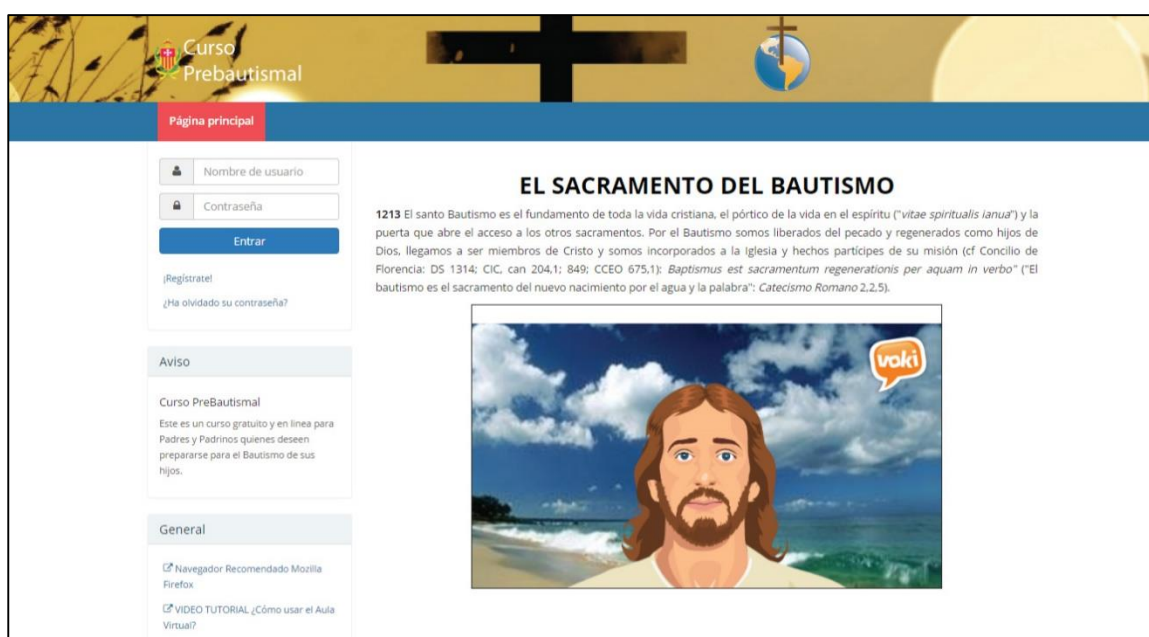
Curso Prebautismal

Página principal

Nombre de usuario

Contraseña

Entrar

¡Regístrate!

¿Ha olvidado su contraseña?

Aviso

Curso PreBautismal

Este es un curso gratuito y en línea para Padres y Padrinos quienes deseen prepararse para el Bautismo de sus hijos.

General

Navegador Recomendado Mozilla Firefox

VIDEO TUTORIAL ¿Cómo usar el Aula Virtual?

EL SACRAMENTO DEL BAUTISMO

1213 El santo Bautismo es el fundamento de toda la vida cristiana, el pórtico de la vida en el espíritu ("vitae spiritualis ianua") y la puerta que abre el acceso a los otros sacramentos. Por el Bautismo somos liberados del pecado y regenerados como hijos de Dios, llegamos a ser miembros de Cristo y somos incorporados a la Iglesia y hechos partícipes de su misión (cf Concilio de Florencia: DS 1314; CIC, can 204,1; 849; CCEO 675,1): Baptismus est sacramentum regenerationis per aquam in verbo" ("El bautismo es el sacramento del nuevo nacimiento por el agua y la palabra": Catecismo Romano 2,2,5).

voki